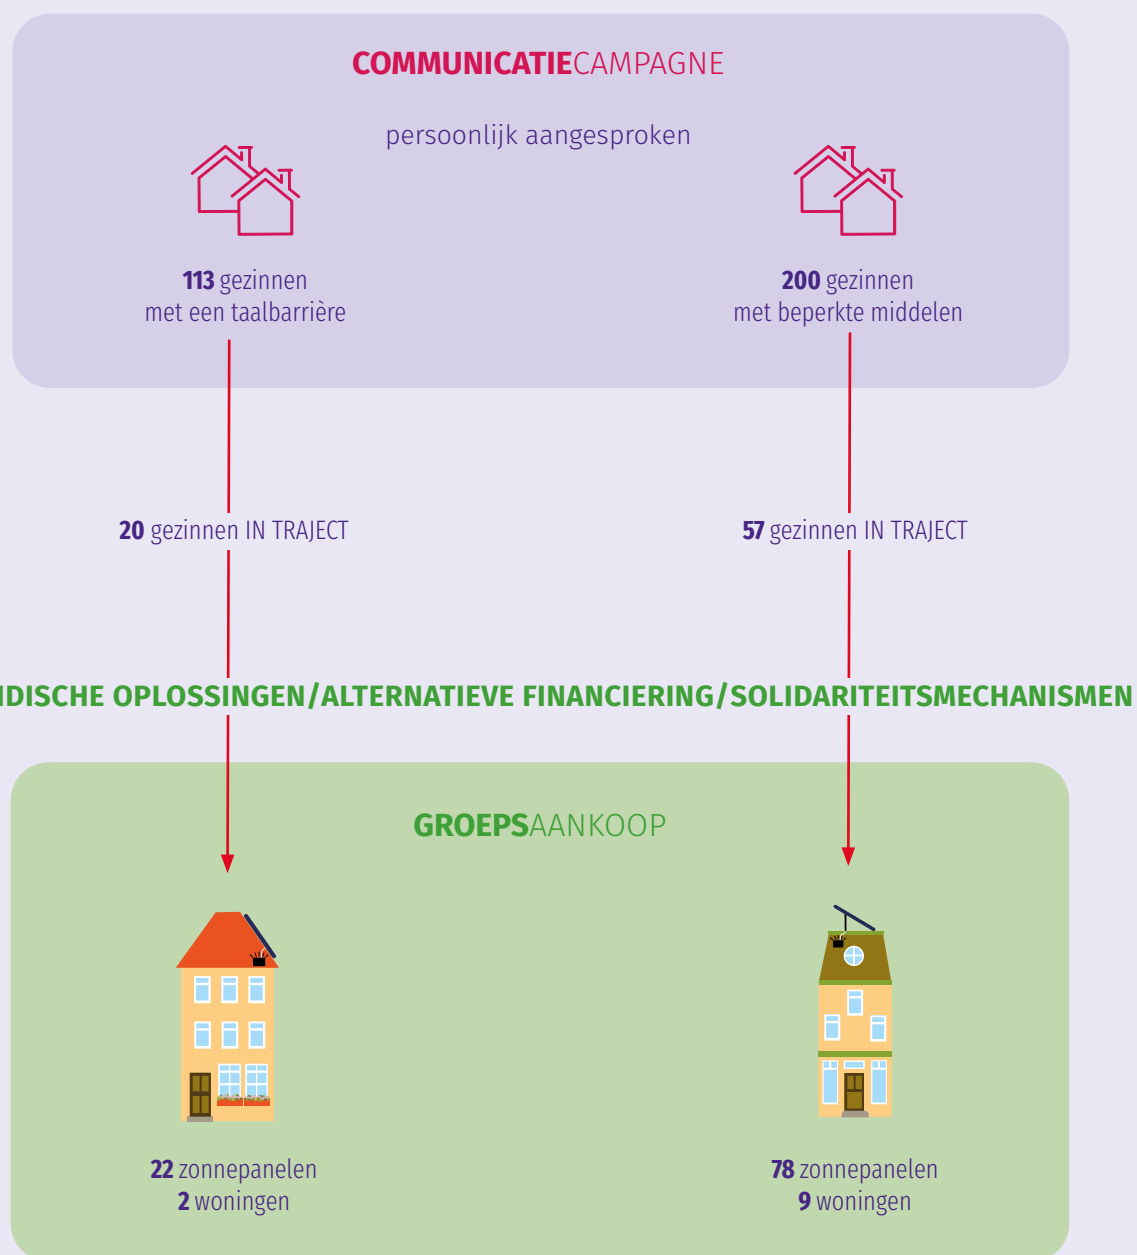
COMMUNICATIECAMPAGNE

persoonlijk aangesproken

**113** gezinnen
met een taalbarrière

**200** gezinnen
met beperkte middelen

**20** gezinnen IN TRAJECT

**57** gezinnen IN TRAJECT

IDISCHE OPLOSSINGEN/ALTERNATIEVE FINANCIERING/SOLIDARITEITSMECHANISMEN

GROEPSAANKOOP

**22** zonnepanelen
**2** woningen

**78** zonnepanelen
**9** woningen